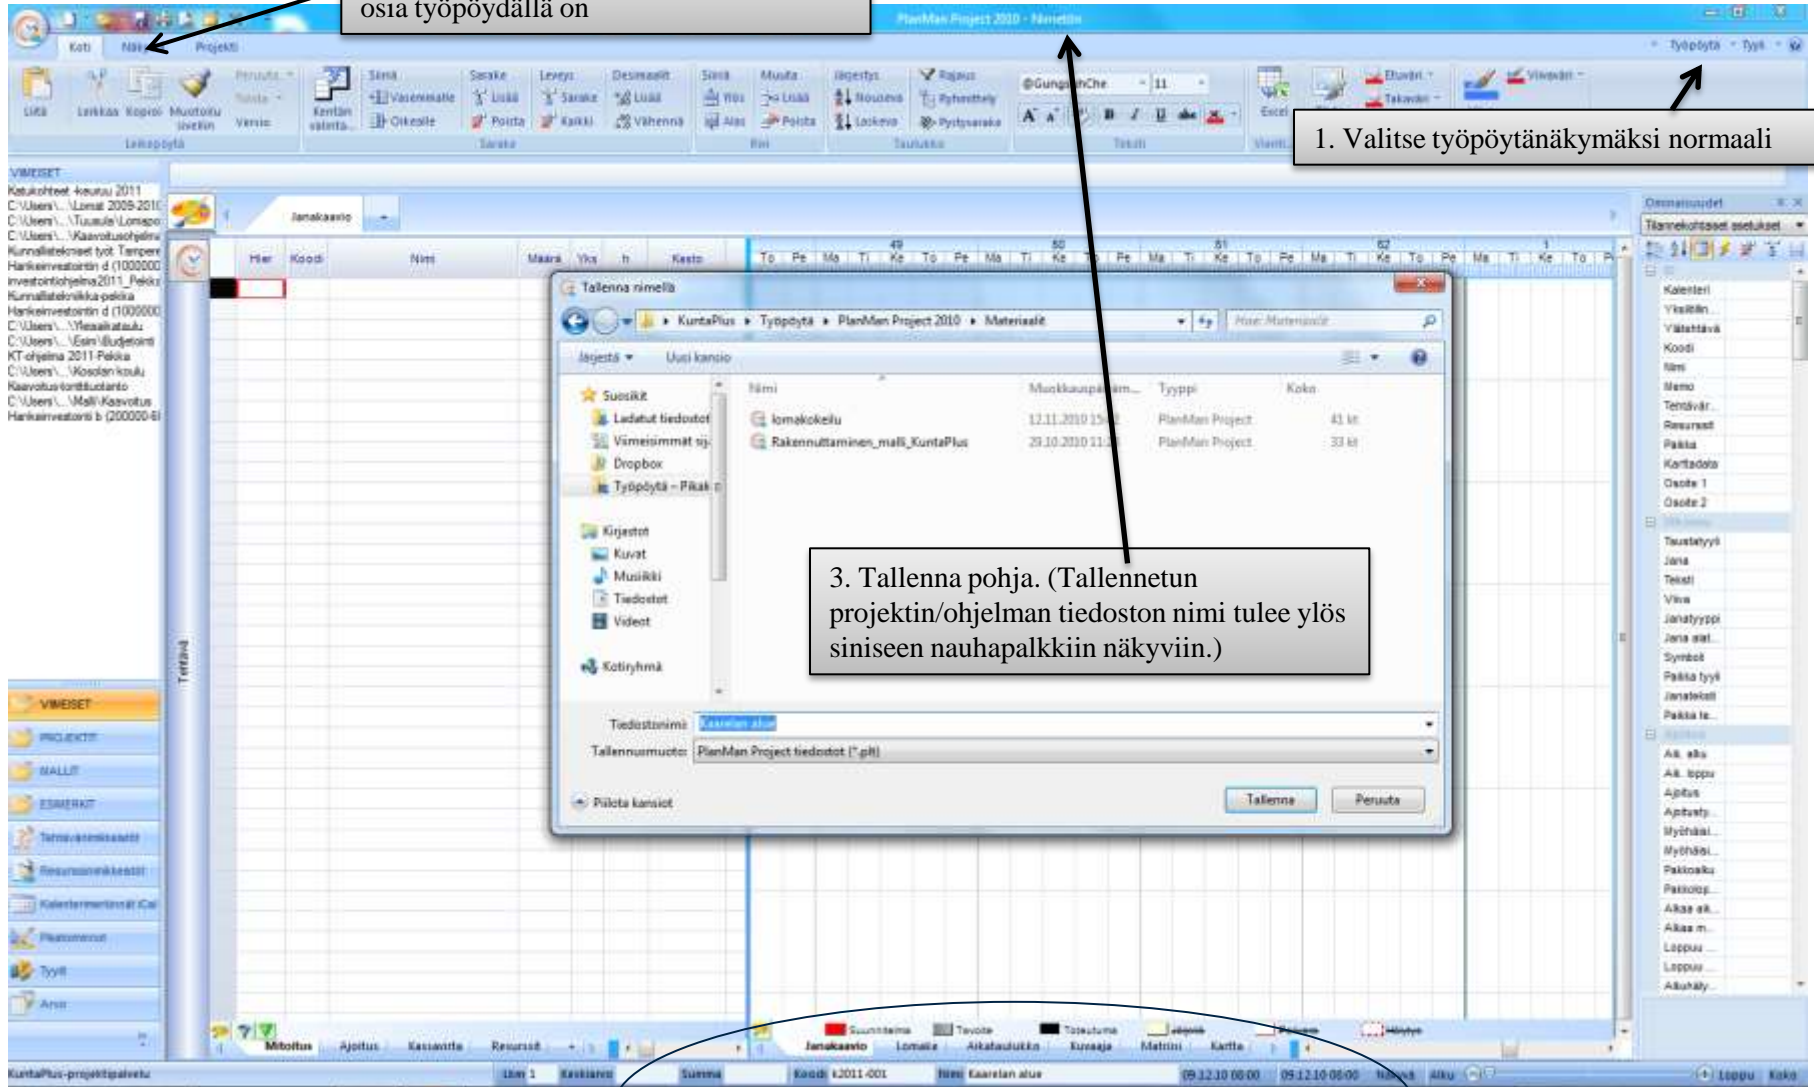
osia työpöydällä on

PlanMan Project 2010 - Nimetön

Koti Näkymä Projekti

Työpöytä Tyyli

Liitä Leikkaa Kopioi Muotoilu sivellin Peruuta Toista Versio Leikepöytä

Kentän valinta Siirrä Vasemmalle Oikealle Sarake Lisää Poista Leveys Sarake Kaikki Desimaalit Lisää Vähennä Sarake

Siirrä Ylös Alas Muuta Lisää Poista Rivi

Järjestys Nouseva Laskeva Rajaus Ryhmittely Pystysarake Taulukko

@GungsuhChe 11 Teksti

Excel Vienti

Etuväri Taustaväri Viivaväri

1. Valitse työpöytänäkymäksi normaali

VIIMEISET
Katukohteet -keuruu 2011
C:\Users\...\Lomat 2009-2010
C:\Users\...\Tuusula\Lomapo
C:\Users\...\Kaavoitusohjelma
Kunnallistekniset työt Tampere
Hankeinvestointin d (1000000
Investointiohjelma2011_Pekka
Kunnallistekniikka-pekka
Hankeinvestointin d (1000000
C:\Users\...\Resaikataulu
C:\Users\...\Esim\Budjetointi
KT-ohjelma 2011-Pekka
C:\Users\...\Koulun koulu
Kaavoitus-tonttituotanto
C:\Users\...\Malli\Kaavoitus
Hankeinvestointi b (2000000-6

Janakaavio

Hier Koodi Nimi Määrä Yks h Kesto

To Pe Ma Ti Ke To Pe Ma Ti Ke To Pe Ma Ti Ke To Pe Ma Ti Ke To Pe Ma Ti Ke To

Tallenna nimellä

KuntaPlus ▸ Työpöytä ▸ PlanMan Project 2010 ▸ Materiaalit

Hae: Materiaalit

Järjestä ▾ Uusi kansio

Suosikit
Ladatut tiedostot
Viimeisimmät sij
Dropbox
Työpöytä – Pikak

Kirjastot
Kuvat
Musiikki
Tiedostot
Videot

Kotiryhmä

| Nimi | Muokkauspäivämäärä | Tyyppi | Koko |
|---|---|---|---|
| lomakokeilu | 12.11.2010 15:... | PlanMan Project | 41 kt |
| Rakennuttaminen_malli_KuntaPlus | 29.10.2010 11:... | PlanMan Project | 33 kt |

3. Tallenna pohja. (Tallennetun projektin/ohjelman tiedoston nimi tulee ylös siniseen nauhapalkkiin näkyviin.)

Tiedostonimi: Kaarelan alue
Tallennusmuoto: PlanMan Project tiedostot (*.plt)

Piilota kansiot

Tallenna Peruuta

Ominaisuudet
Tilannekohtaiset asetukset
Kalenteri
Yksikkö
Välitehtävä
Koodi
Nimi
Memo
Tehtävär...
Resurssit
Paikka
Karttadata
Osoite 1
Osoite 2
Taustatyyli
Jana
Teksti
Viiva
Janatyyppi
Jana alat...
Symboli
Paikka tyyli
Janateksti
Paikka te...
Ak. alku
Ak. loppu
Ajoitus
Ajoitusty...
Myöhäisi...
Myöhäisi...
Paikkaalku
Paikkaloppu
Aikaa ak...
Aikaa m...
Loppuu ...
Loppuu ...
Aikaväli...

VIIMEISET
PROJEKTIT
MALLIT
ESIMERKIT
Tehtävänimikkeistö
Resurssinimikkeistö
Kalenterimerkinnät iCal
Pikatoiminnot
Tyyli
Arvo

Tehtävä

Mitoitus Ajoitus Kassavirta Resurssit

Suunnitelma Tavoite Toteutuma

Janakaavio Lomake Aikataulukko Kuvaaja Matriisi Kartta

KuntaPlus-projektipalvelu Lkm 1 Keskiarvo Summa Koodi k2011-001 Nimi Kaarelan alue 09.12.10 08:00 09.12.10 08:00 Näytä Alku Loppu Koko